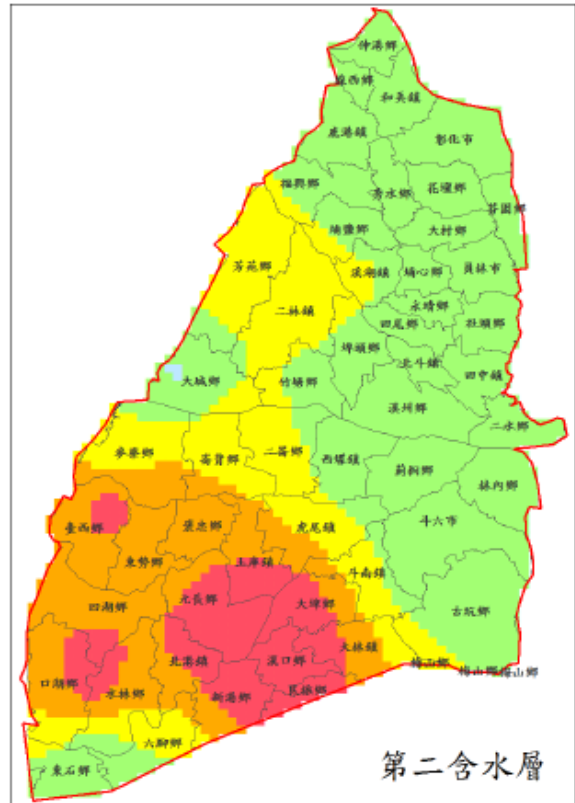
伸港鄉
線西鄉
和美鎮
鹿港鎮
彰化市
福興鄉
秀水鄉
花壇鄉
芬園鄉
埔鹽鄉
大村鄉
芳苑鄉
溪湖鎮
埔心鄉
員林市
永靖鄉
二林鎮
田尾鄉
社頭鄉
埤頭鄉
北斗鎮
大城鄉
竹塘鄉
田中鎮
溪州鄉
二水鄉
麥寮鄉
崙背鄉
二崙鄉
西螺鎮
莿桐鄉
林內鄉
臺西鄉
褒忠鄉
虎尾鎮
斗六市
東勢鄉
土庫鎮
斗南鎮
四湖鄉
元長鄉
大埤鄉
古坑鄉
大林鎮
梅山鄉
口湖鄉
北港鎮
溪口鄉
梅山鄉
水林鄉
新港鄉
民雄鄉
六腳鄉
東石鄉
第二含水層